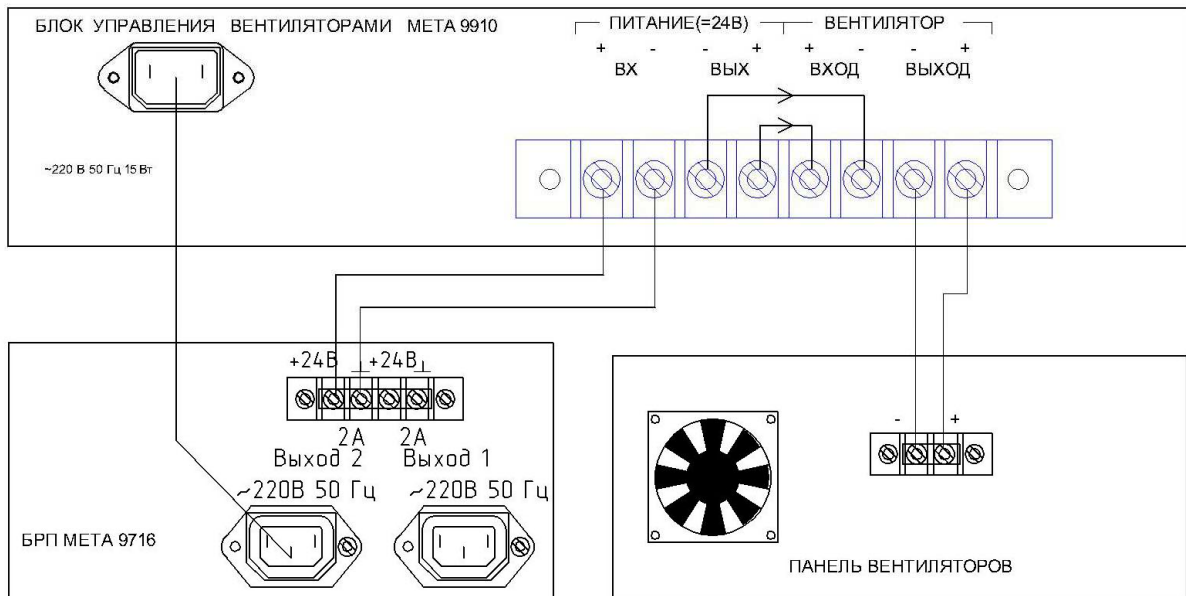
БЛОК УПРАВЛЕНИЯ ВЕНТИЛЯТОРАМИ МЕТА 9910

~220 В 50 Гц 15 Вт

ПИТАНИЕ(=24В) ВЕНТИЛЯТОР

+ - - + + - - +

ВХ ВЫХ ВХОД ВЫХОД

+24В ⊥ +24В ⊥

2А 2А

Выход 2 Выход 1

~220В 50 Гц ~220В 50 Гц

БРП МЕТА 9716

- +

ПАНЕЛЬ ВЕНТИЛЯТОРОВ